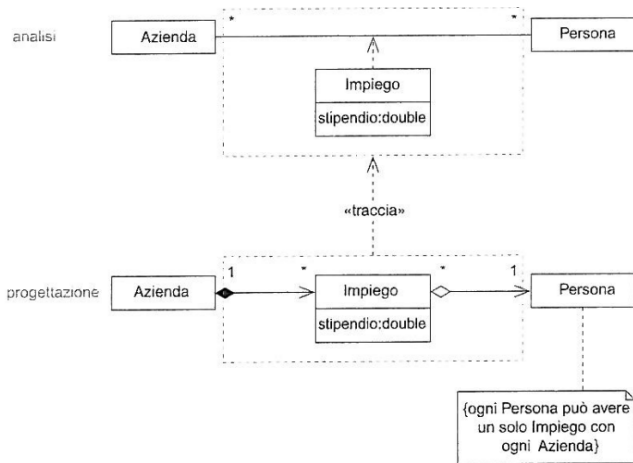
analisi

Azienda

*

*

Persona

Impiego

stipendio:double

«traccia»

progettazione

Azienda

1

*

Impiego

stipendio:double

*

1

Persona

{ogni Persona può avere un solo Impiego con ogni Azienda}